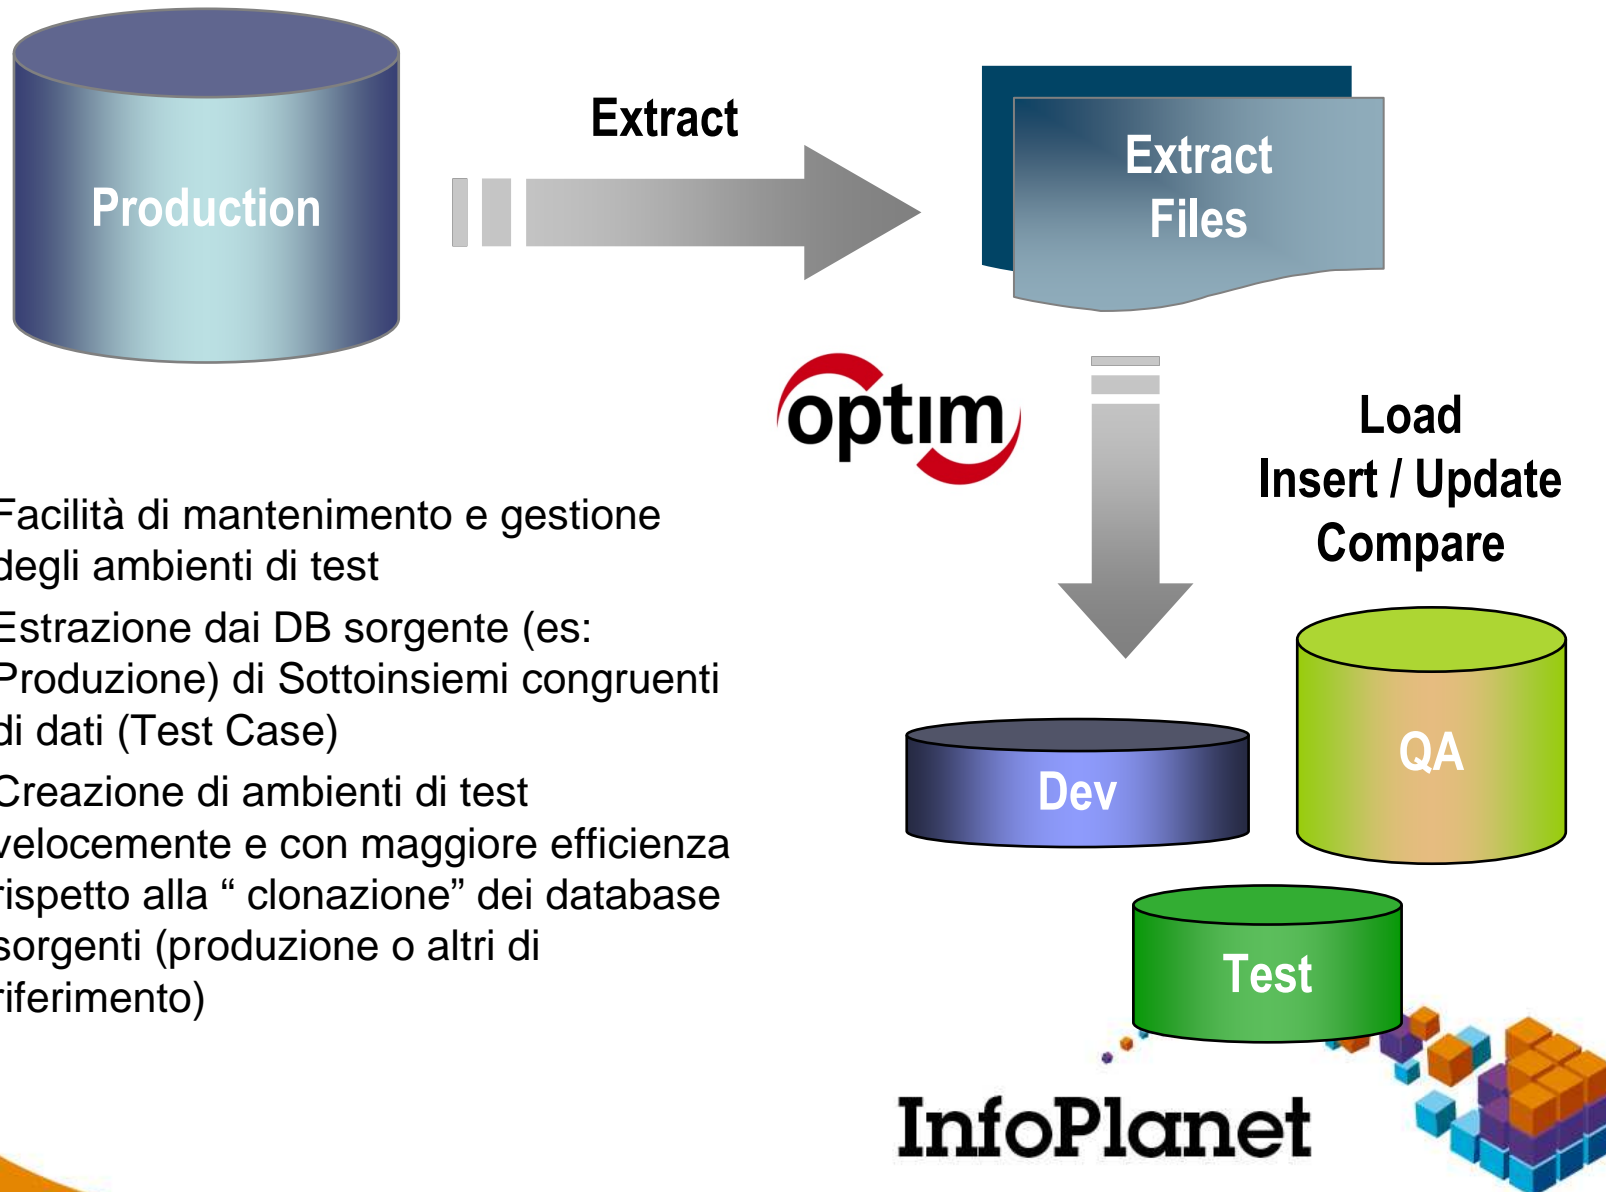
Production

Extract

Extract Files

optim

Load
Insert / Update
Compare

Facilità di mantenimento e gestione degli ambienti di test

Estrazione dai DB sorgente (es: Produzione) di Sottoinsiemi congruenti di dati (Test Case)

Creazione di ambienti di test velocemente e con maggiore efficienza rispetto alla “ clonazione” dei database sorgenti (produzione o altri di riferimento)

Dev

QA

Test

InfoPlanet